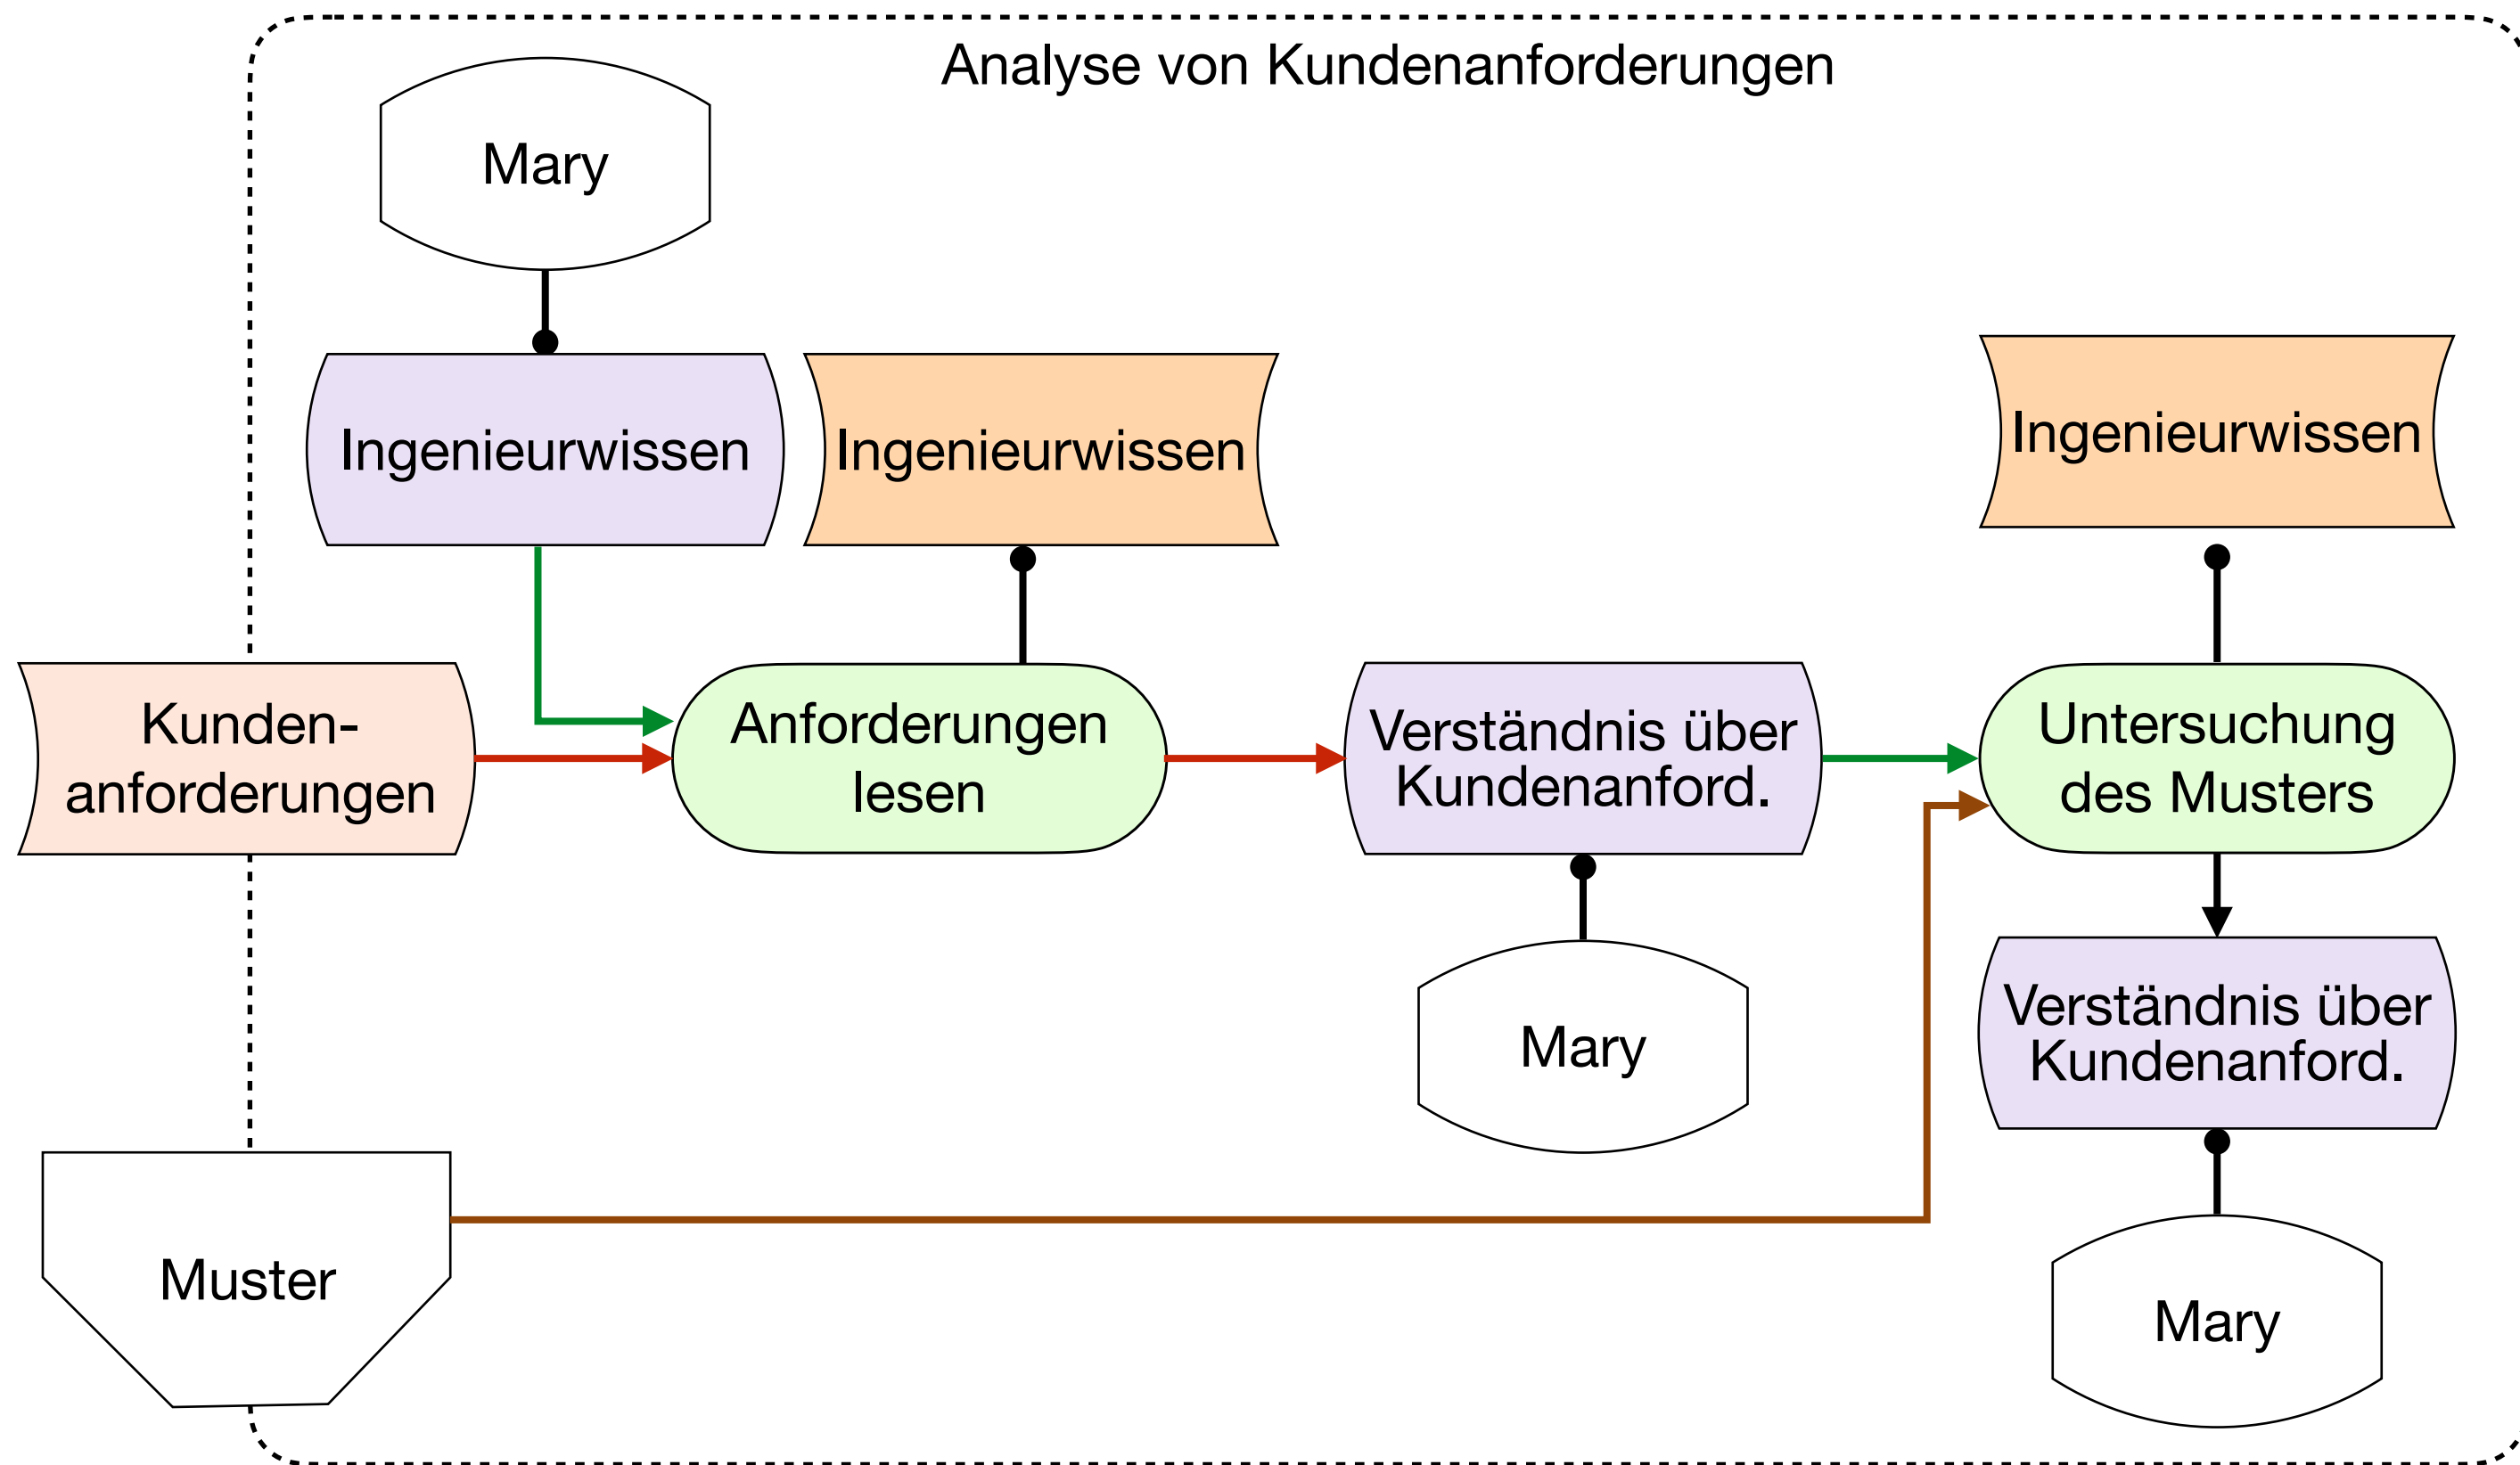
Analyse von Kundenanforderungen

Mary

Ingenieurwissen

Ingenieurwissen

Ingenieurwissen

Kunden-anforderungen

Anforderungen lesen

Verständnis über Kundenanford.

Untersuchung des Musters

Mary

Verständnis über Kundenanford.

Muster

Mary